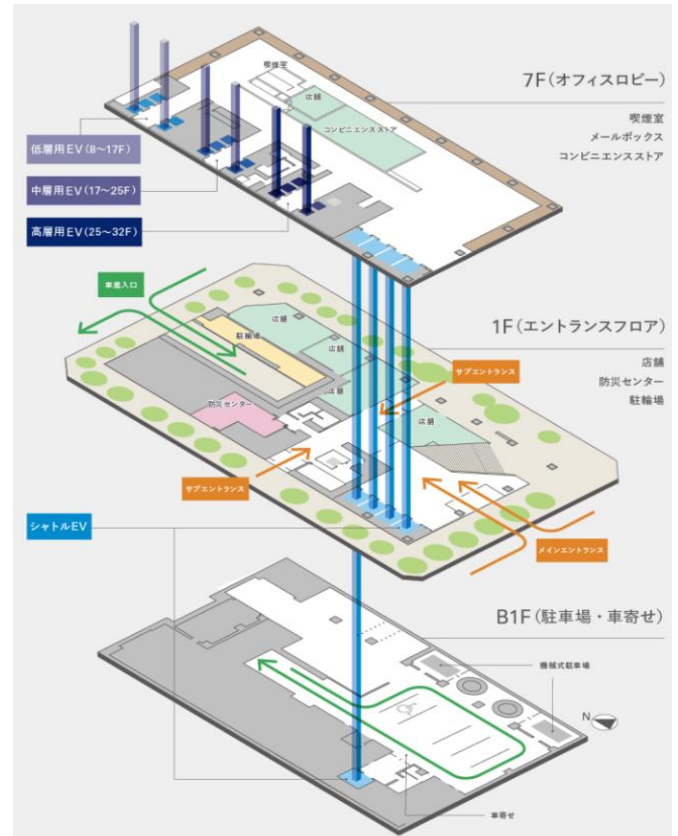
7F(オフィスロビー)
喫煙室
メールボックス
コンビニエンスストア

喫煙室
店舗
コンビニエンスストア

低層用EV(8~17F)
中層用EV(17~25F)
高層用EV(25~32F)

車両入口
駐輪場
店舗
店舗
店舗
防災センター
店舗

1F(エントランスフロア)
店舗
防災センター
駐輪場

サブエントランス
サブエントランス
メインエントランス

シャトルEV

B1F(駐車場・車寄せ)
機械式駐車場
N
車寄せ